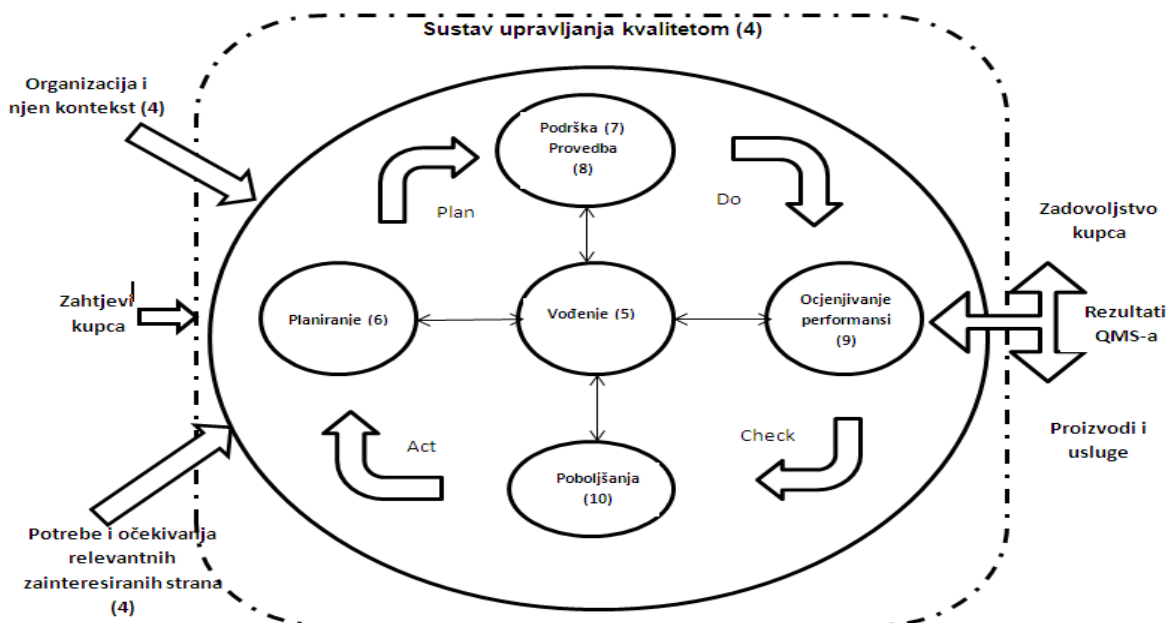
Sustav upravljanja kvalitetom (4)

Organizacija i njen kontekst (4)

Zahtjevi kupca

Potrebe i očekivanja relevantnih zainteresiranih strana (4)

Plan

Podrška (7) Provedba (8)

Do

Planiranje (6)

Vođenje (5)

Ocjenjivanje performansi (9)

Act

Poboljšanja (10)

Check

Zadovoljstvo kupca

Rezultati QMS-a

Proizvodi i usluge